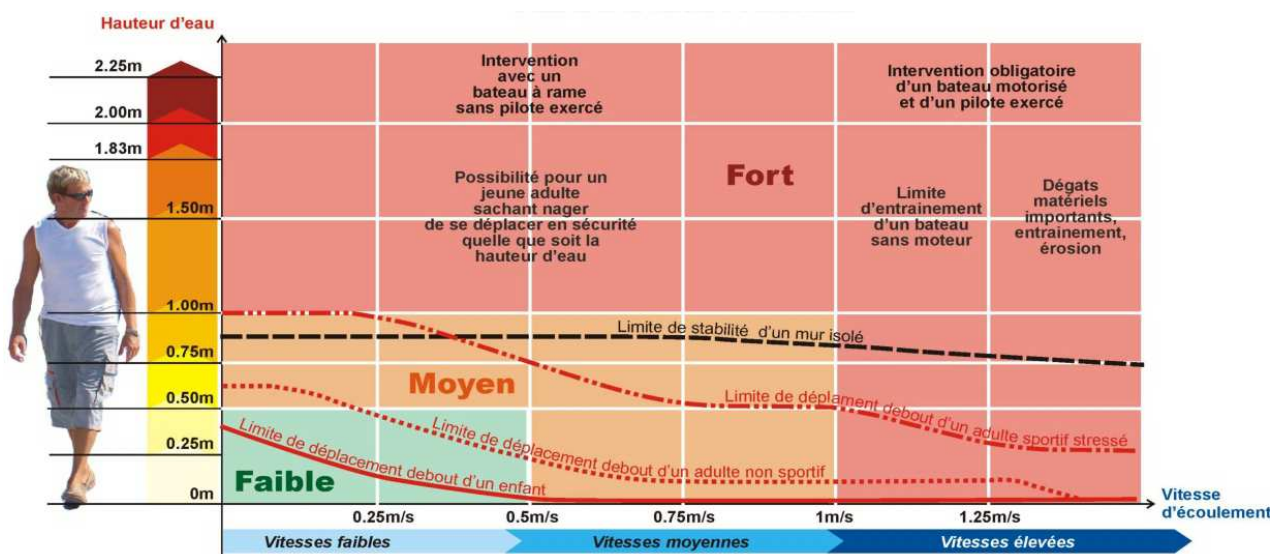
Hauteur d'eau

2.25m
2.00m
1.83m
1.50m
1.00m
0.75m
0.50m
0.25m
0m

Intervention avec un bateau à rame sans pilote exercé

Intervention obligatoire d'un bateau motorisé et d'un pilote exercé

Possibilité pour un jeune adulte sachant nager de se déplacer en sécurité quelle que soit la hauteur d'eau

Fort

Limite d'entrainement d'un bateau sans moteur

Dégats matériels importants, entrainement, érosion

Limite de stabilité d'un mur isolé

Moyen

Limite de déplament debout d'un adulte sportif stressé

Limite de déplacement debout d'un adulte non sportif

Limite de déplacement debout d'un enfant

Faible

0.25m/s
0.5m/s
0.75m/s
1m/s
1.25m/s

Vitesse d'écoulement

Vitesses faibles
Vitesses moyennes
Vitesses élevées